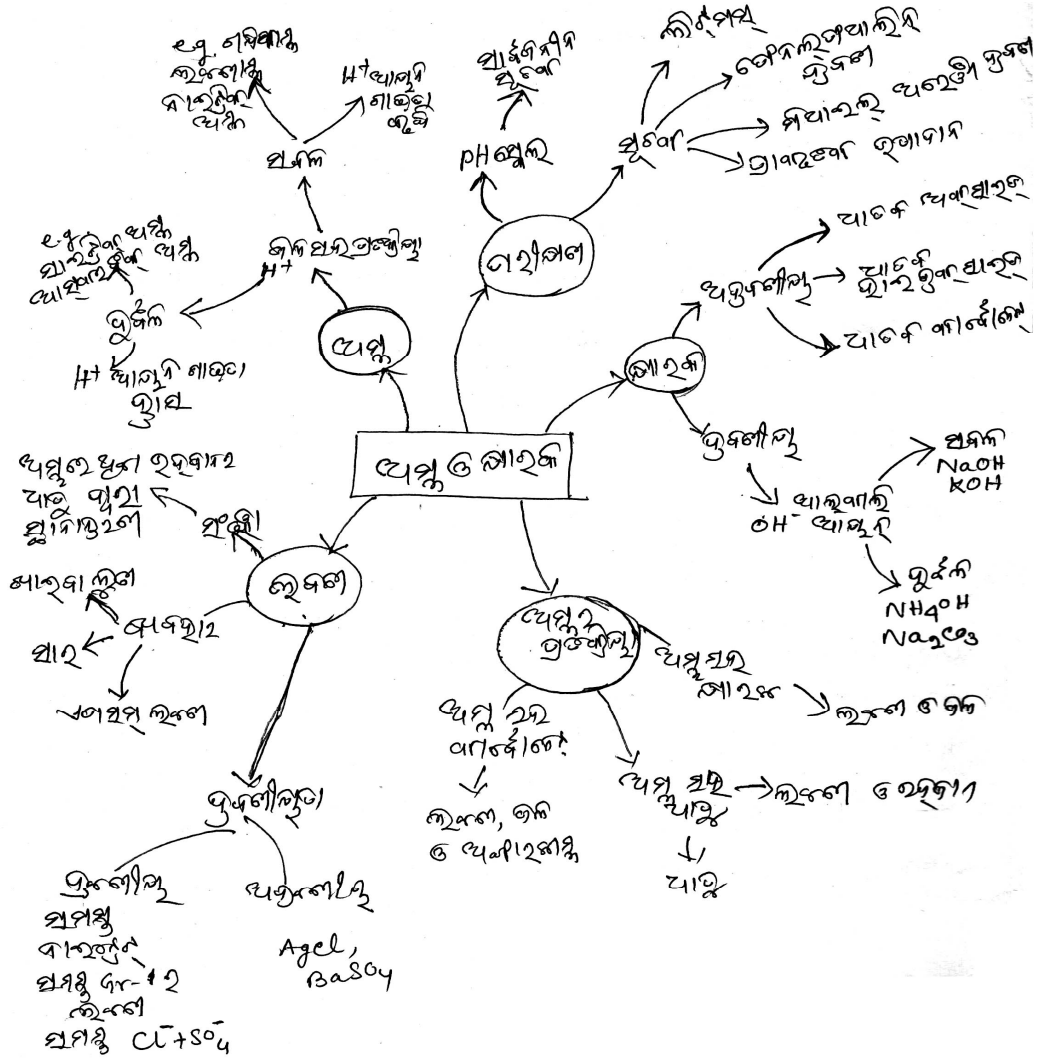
ଅମ୍ଳ ଓ କ୍ଷାରକ

ଅମ୍ଳ

ଜଳ ସହ ପ୍ରତିକ୍ରିୟା $H^+$

ସବଳ

e.g. ଲବଣାମ୍ଳ ଗନ୍ଧକାମ୍ଳ ଯବକ୍ଷାରଜାନ ଅମ୍ଳ

$H^+$ ଆୟନ ମାତ୍ରା ଅଧିକ

ଦୁର୍ବଳ

e.g. ସାଇଟ୍ରିକ ଅମ୍ଳ ଫର୍ମିକ ଅମ୍ଳ ଏସିଟିକ ଅମ୍ଳ

$H^+$ ଆୟନ ମାତ୍ରା କମ

ପରିମାଣ

pH ସ୍କେଲ

ସାର୍ବଜନୀନ ସୂଚକ

ସୂଚକ

ଲିଟ୍‌ମସ

ଫେନଲଫଥାଲିନ ସୂଚକ

ମିଥାଇଲ୍ ଅରେଞ୍ଜ ସୂଚକ

ପ୍ରାକୃତିକ ଉପାଦାନ

କ୍ଷାରକ

ଅନୁପସ୍ଥିତି

ଧାତବ ଅକ୍ସାଇଡ

ଧାତବ ହାଇଡ୍ରକ୍ସାଇଡ

ଧାତବ କାର୍ବୋନେଟ

ଦ୍ରବଣୀୟ

ଜଳରେ $OH^-$ ଆୟନ

ସବଳ NaOH KOH

ଦୁର୍ବଳ $NH_4OH$ $Na_2CO_3$

ଅମ୍ଳର ପ୍ରତିକ୍ରିୟା

ଅମ୍ଳ ସହ କ୍ଷାରକ → ଲବଣ ଓ ଜଳ

ଅମ୍ଳ ସହ କାର୍ବୋନେଟ → ଲବଣ, ଜଳ ଓ ଅଙ୍ଗାରକାମ୍ଳ

ଅମ୍ଳ ସହ ଧାତୁ → ଲବଣ ଓ ଉଦଜାନ

ଧାତୁ

ଲବଣ

ସଂଜ୍ଞା

ଅମ୍ଳର ଧନ ଉଦଜାନର ସ୍ଥାନ ଧାତୁ ଦ୍ୱାରା ପ୍ରତିସ୍ଥାପନ

ବ୍ୟବହାର

ଖାଦ୍ୟ ଲବଣ

ସାର

ଏପସମ୍ ଲବଣ

ଦ୍ରବଣୀୟତା

ଦ୍ରବଣୀୟ

ସମସ୍ତ ନାଇଟ୍ରେଟ ସମସ୍ତ Gr-1 2 ଲବଣ ସମସ୍ତ $Cl^-+SO_4$

ଅଦ୍ରବଣୀୟ

AgCl, $BaSO_4$